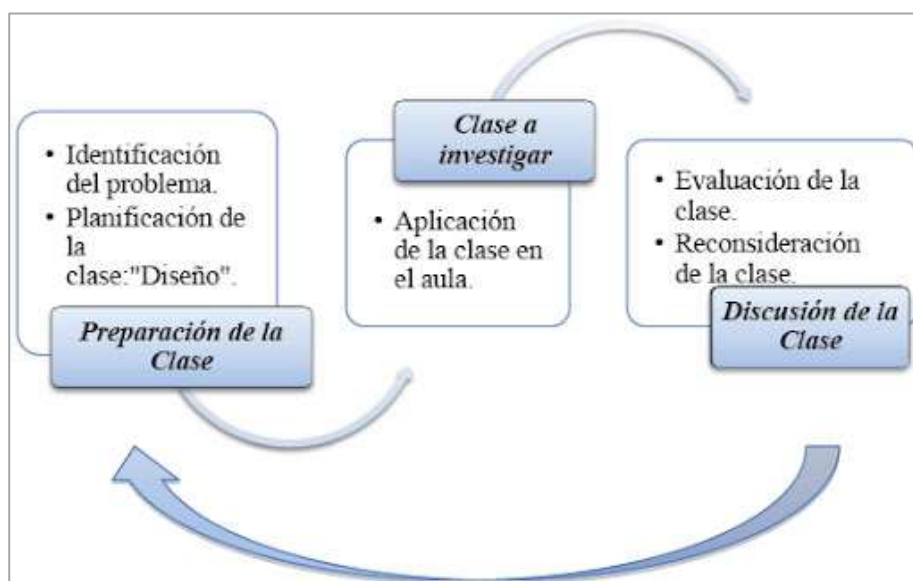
• Identificación del problema.
• Planificación de la clase:"Diseño".

Preparación de la Clase

Clase a investigar

• Aplicación de la clase en el aula.

• Evaluación de la clase.
• Reconsideración de la clase.

Discusión de la Clase